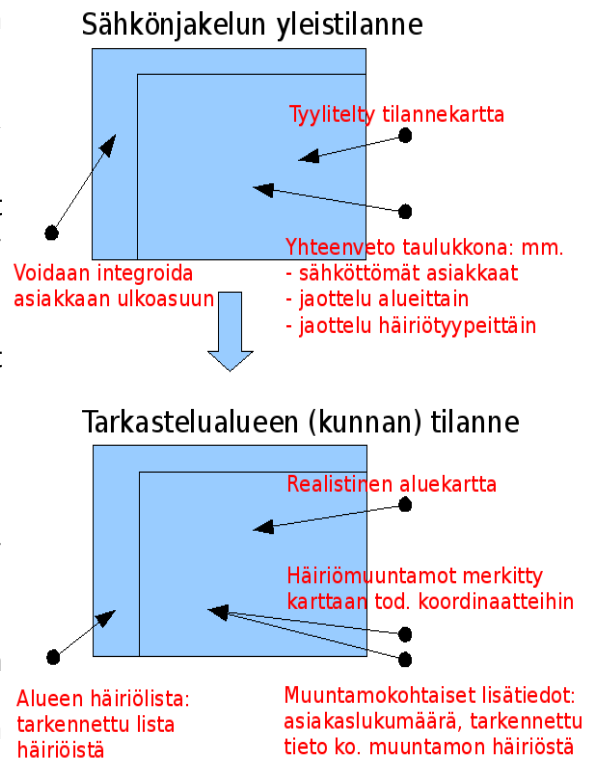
Sähkönjakelun yleistilanne

Tyylitelty tilannekartta

Yhteenveto taulukkona: mm.
- sähköttömät asiakkaat
- jaottelu alueittain
- jaottelu häiriötyypeittäin

Voidaan integroida asiakkaan ulkoasuun

Tarkastelualueen (kunnan) tilanne

Realistinen aluekartta

Häiriömuuntamot merkitty karttaan tod. koordinaatteihin

Alueen häiriölista: tarkennettu lista häiriöistä

Muuntamokohtaiset lisätiedot: asiakaslukumäärä, tarkennettu tieto ko. muuntamon häiriöstä